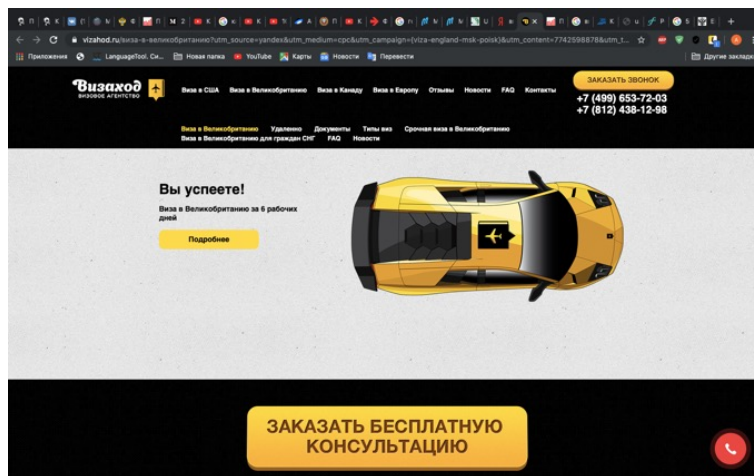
vizahod.ru/виза-в-великобританию?utm_source=yandex&utm_medium=cpc&utm_campaign=(viza-england-msk-poisk)&utm_content=7742598878&utm_t...

Приложения LanguageTool. Си... Новая папка YouTube Карты Новости Перевести Другие закладки

Визаход
визовое агентство

Виза в США Виза в Великобританию Виза в Канаду Виза в Европу Отзывы Новости FAQ Контакты

ЗАКАЗАТЬ ЗВОНОК
+7 (499) 653-72-03
+7 (812) 438-12-98

Виза в Великобританию Удаленно Документы Типы виз Срочная виза в Великобританию
Виза в Великобританию для граждан СНГ FAQ Новости

Вы успеете!

Виза в Великобританию за 6 рабочих дней

Подробнее

ЗАКАЗАТЬ БЕСПЛАТНУЮ КОНСУЛЬТАЦИЮ